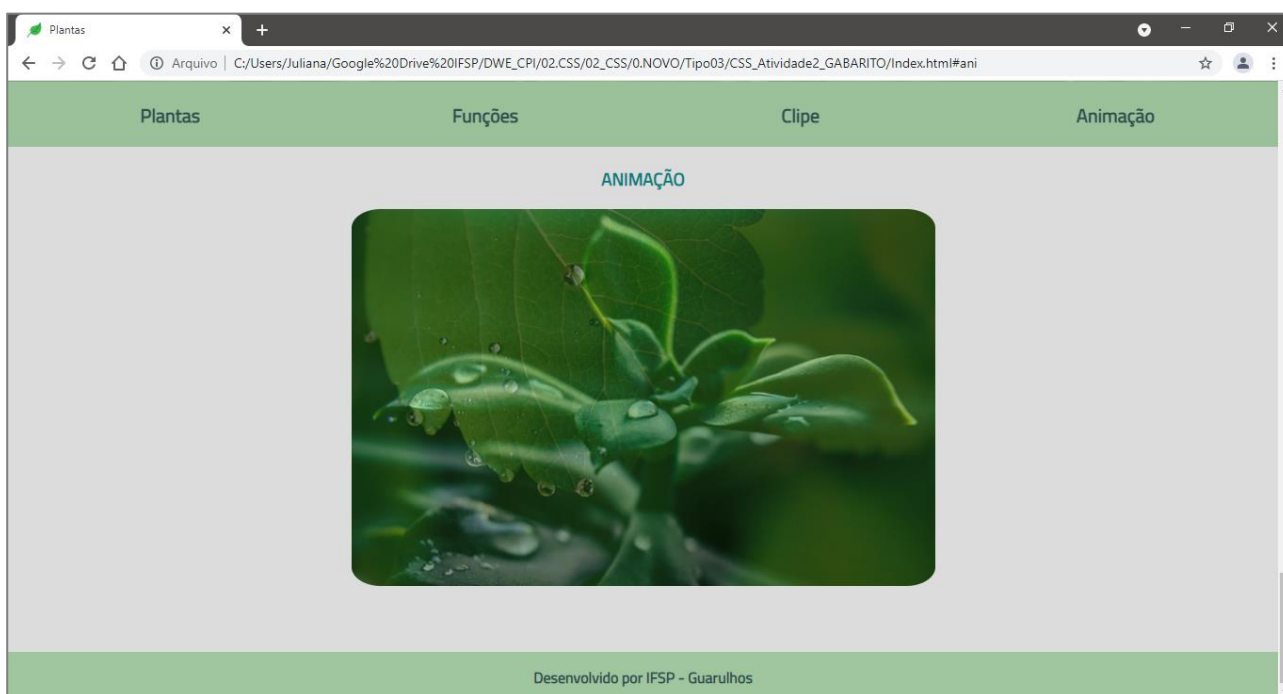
Plantas ×
+

Arquivo | C:/Users/Juliana/Google%20Drive%20IFSP/DWE_CPI/02.CSS/02_CSS/0.NOVO/Tipo03/CSS_Atividade2_GABARITO/Index.html#ani

Plantas Funções Clipe Animação

ANIMAÇÃO

Desenvolvido por IFSP - Guarulhos